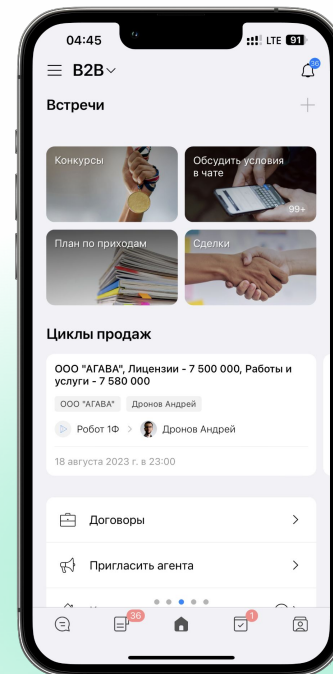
04:45
LTE 91

B2B
36

Встречи
+

Конкурсы

Обсудить условия в чате
99+

План по приходам

Сделки

Циклы продаж

ООО "АГАВА", Лицензии - 7 500 000, Работы и услуги - 7 580 000
ООО "АГАВА"
Дронов Андрей
Робот 1Ф
Дронов Андрей
18 августа 2023 г. в 23:00

Договоры
>

Пригласить агента
>

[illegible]

36
1